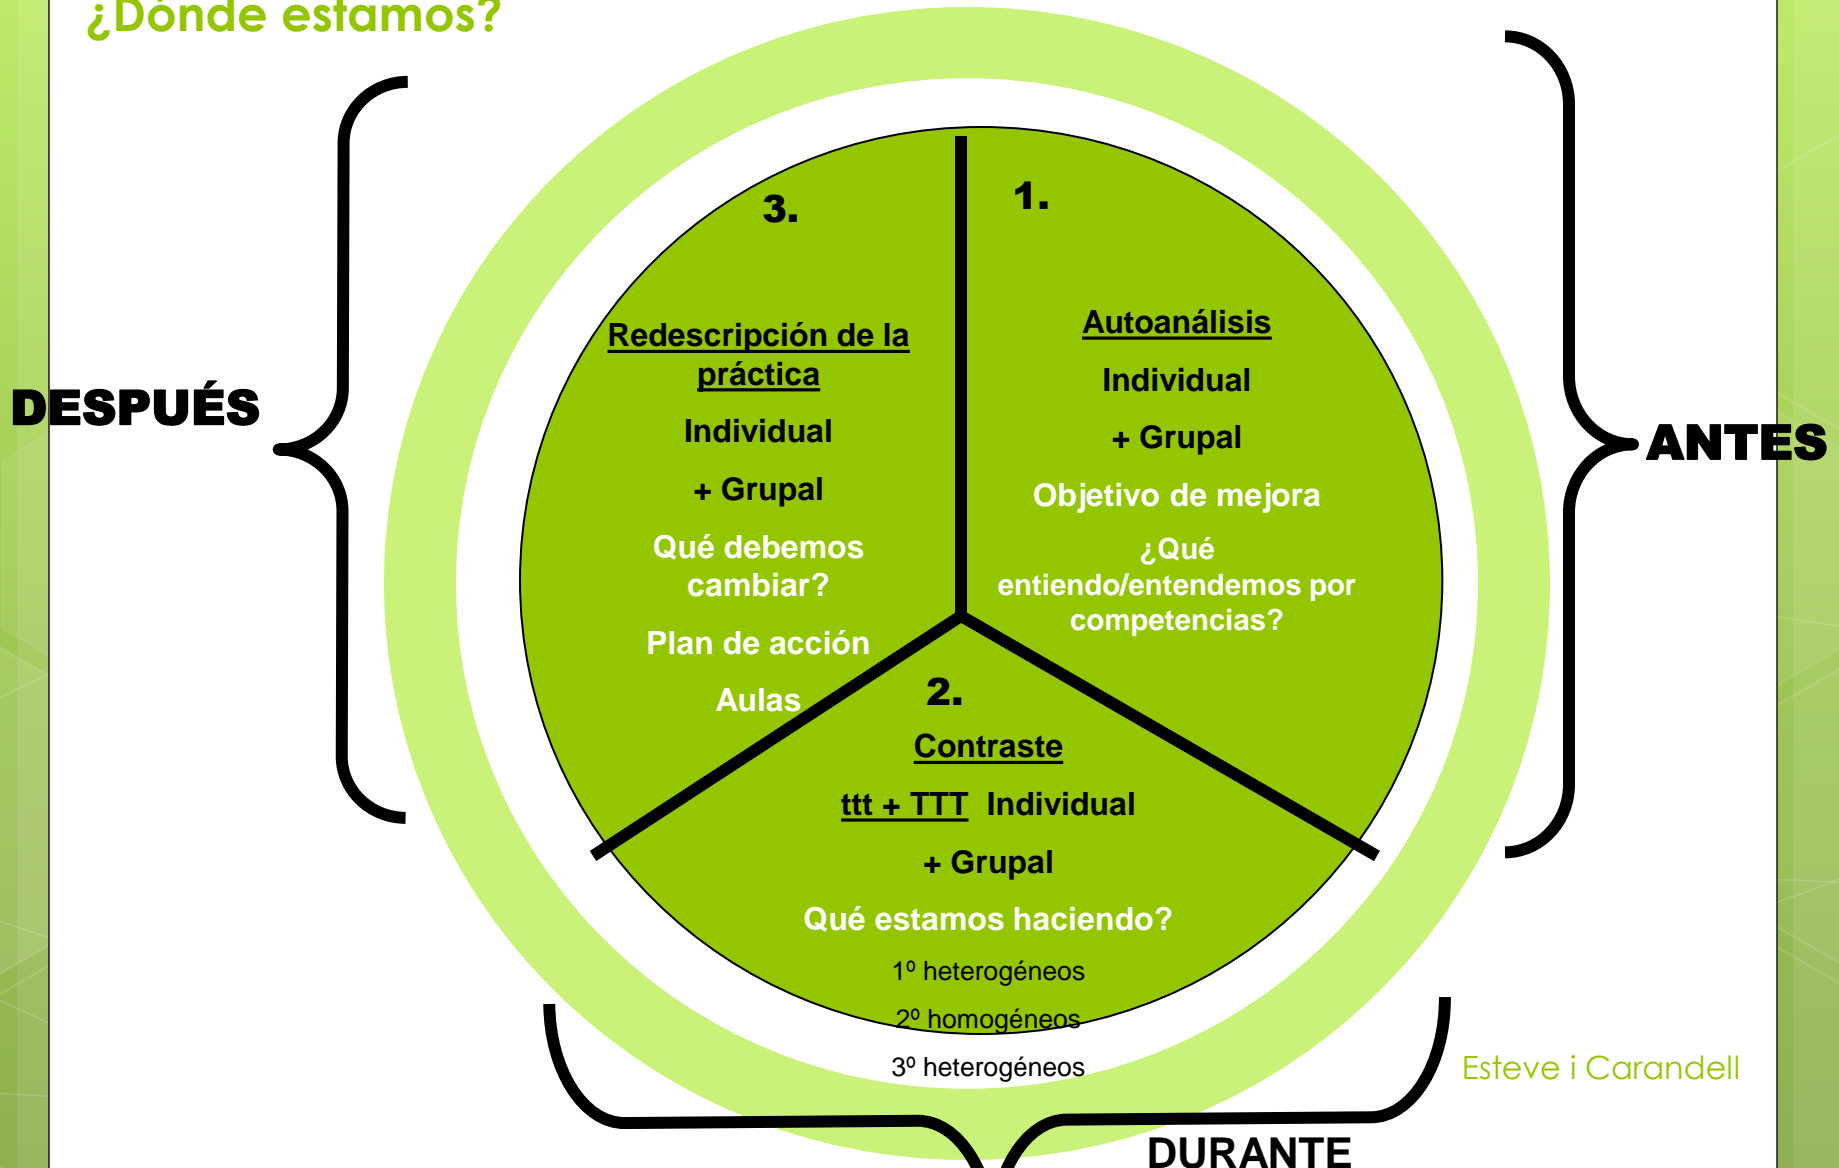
¿Dónde estamos?

DESPUÉS

ANTES

3.

Redescripción de la práctica

Individual

+ Grupal

Qué debemos cambiar?

Plan de acción

Aulas

1.

Autoanálisis

Individual

+ Grupal

Objetivo de mejora

¿Qué entiendo/entendemos por competencias?

2.

Contraste

ttt + TTT Individual

+ Grupal

Qué estamos haciendo?

1º heterogéneos

2º homogéneos

3º heterogéneos

Esteve i Carandell

DURANTE